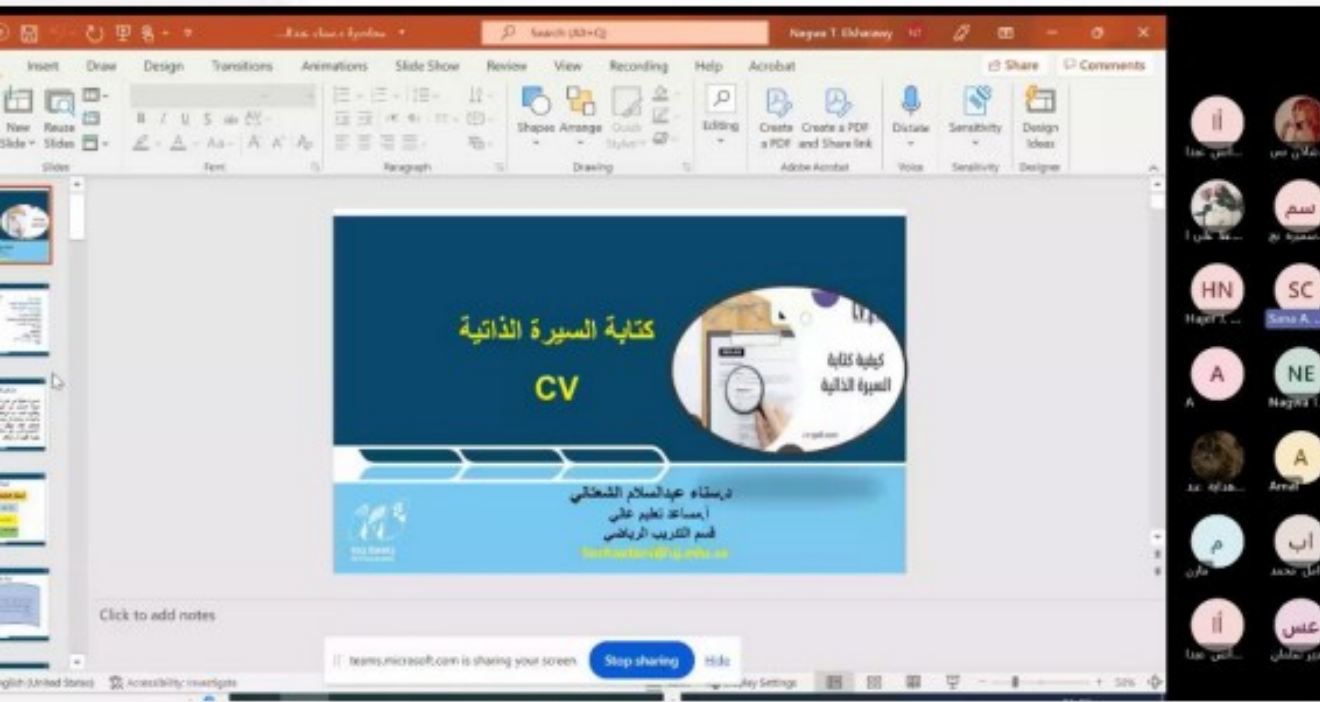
Search (Alt+Q)
Nagwa T. Elsharawy NT

Insert Draw Design Transitions Animations Slide Show Review View Recording Help Acrobat
Share Comments
New Slide Reuse Slides
Slides
Font
Paragraph
Shapes Arrange Quick Styles
Drawing
Editing
Create a PDF Create a PDF and Share link
Adobe Acrobat
Dictate
Voice
Sensitivity
Sensitivity
Design Ideas
Designer

كتابة السيرة الذاتية
CV
كيفية كتابة السيرة الذاتية
د/سناء عبدالسلام الشعلاني
أ/مساعد تعليم عالي
قسم التدريب الرياضي
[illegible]

Click to add notes

teams.microsoft.com is sharing your screen. Stop sharing Hide

English (United States) Accessibility: Investigate
Display Settings
50%

HN
Hajer I. ...
SC
Sana A. ...
A
A
NE
Nagwa T
A
Amal
م
ب ا
عس